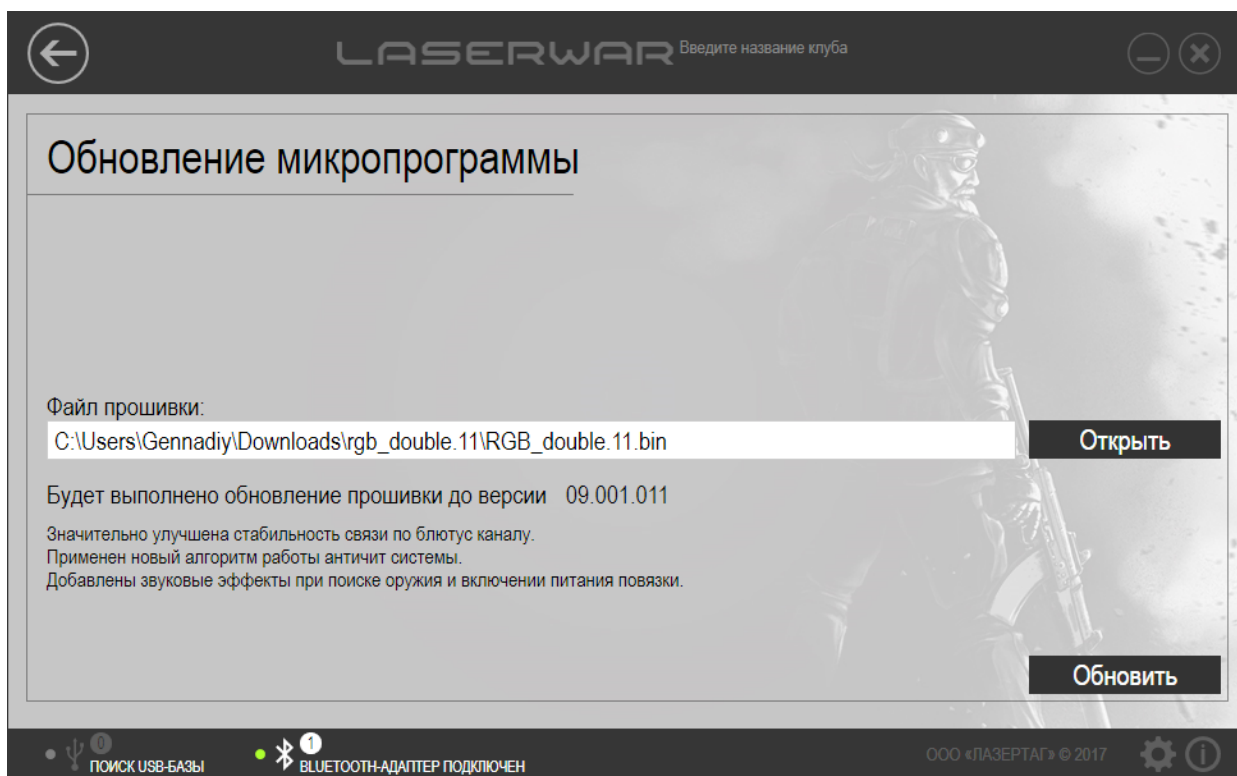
LASERWAR Введите название клуба

Обновление микропрограммы

Файл прошивки:

C:\Users\Gennadiy\Downloads\rgb_double.11\RGB_double.11.bin

Открыть

Будет выполнено обновление прошивки до версии 09.001.011

Значительно улучшена стабильность связи по блютус каналу.
Применен новый алгоритм работы античит системы.
Добавлены звуковые эффекты при поиске оружия и включении питания повязки.

Обновить

0 ПОИСК USB-БАЗЫ

1 BLUETOOTH-АДАПТЕР ПОДКЛЮЧЕН

ООО «ЛАЗЕРТАГ» © 2017